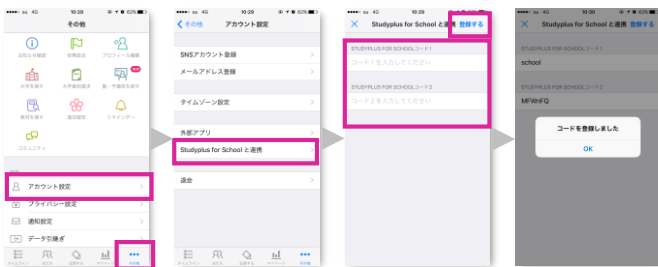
4G 10:29 62%

その他

お知らせ設定 目標設定 プロフィール編集

大学を探す 大学選択 塾・予備校を探す NEW

教材を探す 講座検索 リマインダー

コミュニティ

アカウント設定

プライバシー設定

通知設定

データ引継ぎ

タイムライン 記録 記録する 週間 その他

4G 10:29 62%

その他 アカウント設定

SNSアカウント登録

メールアドレス登録

タイムゾーン設定

外部アプリ

Studyplus for School と連携

退会

4G 10:29 62%

Studyplus for School と連携 登録する

STUDYPLUS FOR SCHOOL コード1

コード1を入力してください

STUDYPLUS FOR SCHOOL コード2

コード2を入力してください

4G 10:30 62%

Studyplus for School と連携 登録する

STUDYPLUS FOR SCHOOL コード1

school

STUDYPLUS FOR SCHOOL コード2

MFWhFQ

コードを登録しました

OK